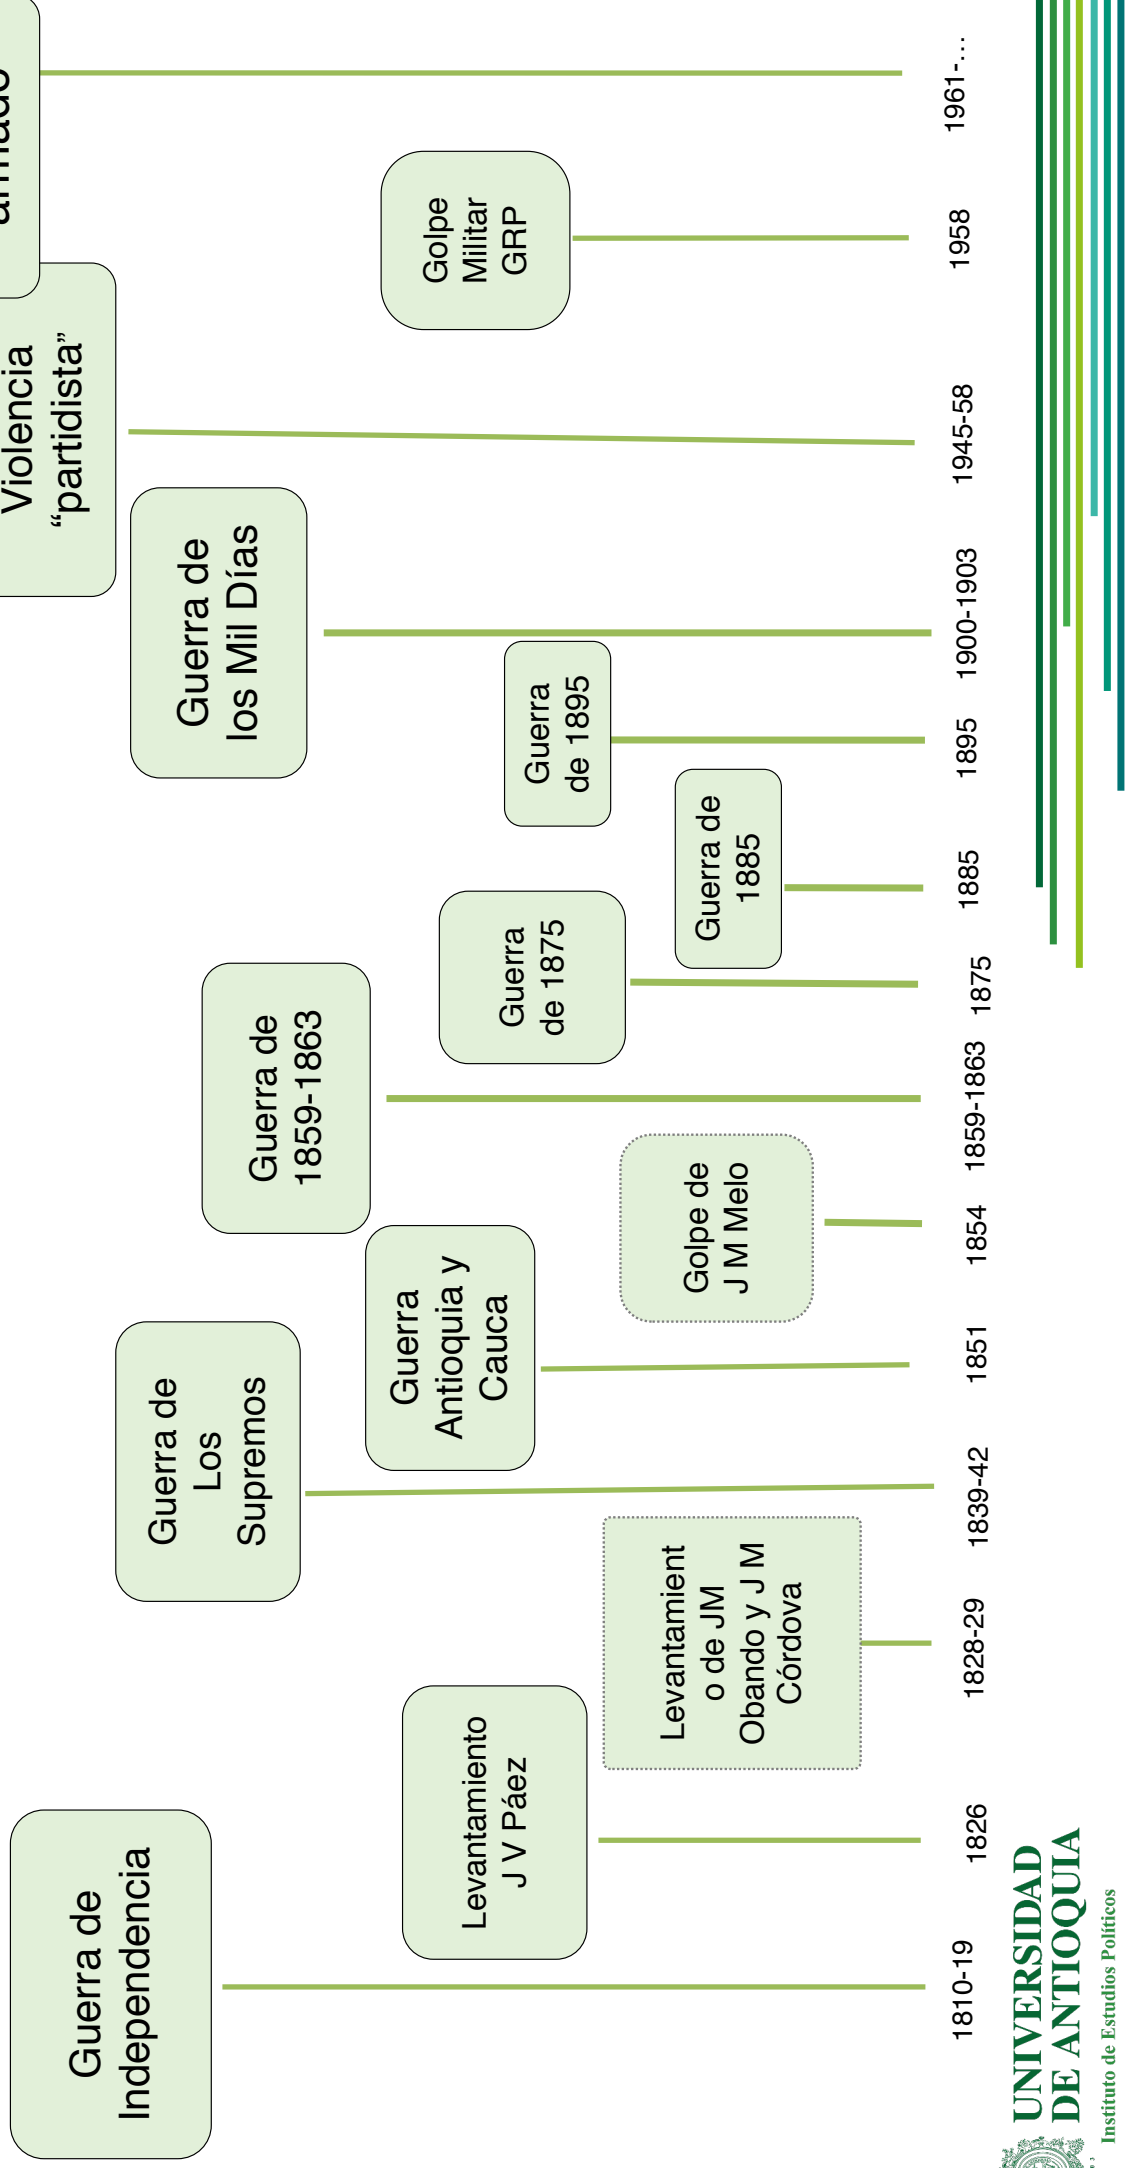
Guerra de Independencia

Levantamiento J V Páez

Levantamiento de JM Obando y J M Córdova

Guerra de Los Supremos

Guerra Antioquia y Cauca

Golpe de J M Melo

Guerra de 1859-1863

Guerra de 1875

Guerra de 1885

Guerra de 1895

Guerra de los Mil Días

Violencia "partidista"

Golpe Militar GRP

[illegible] armado

1810-19

1826

1828-29

1839-42

1851

1854

1859-1863

1875

1885

1895

1900-1903

1945-58

1958

1961-…

UNIVERSIDAD DE ANTIOQUIA

Instituto de Estudios Políticos